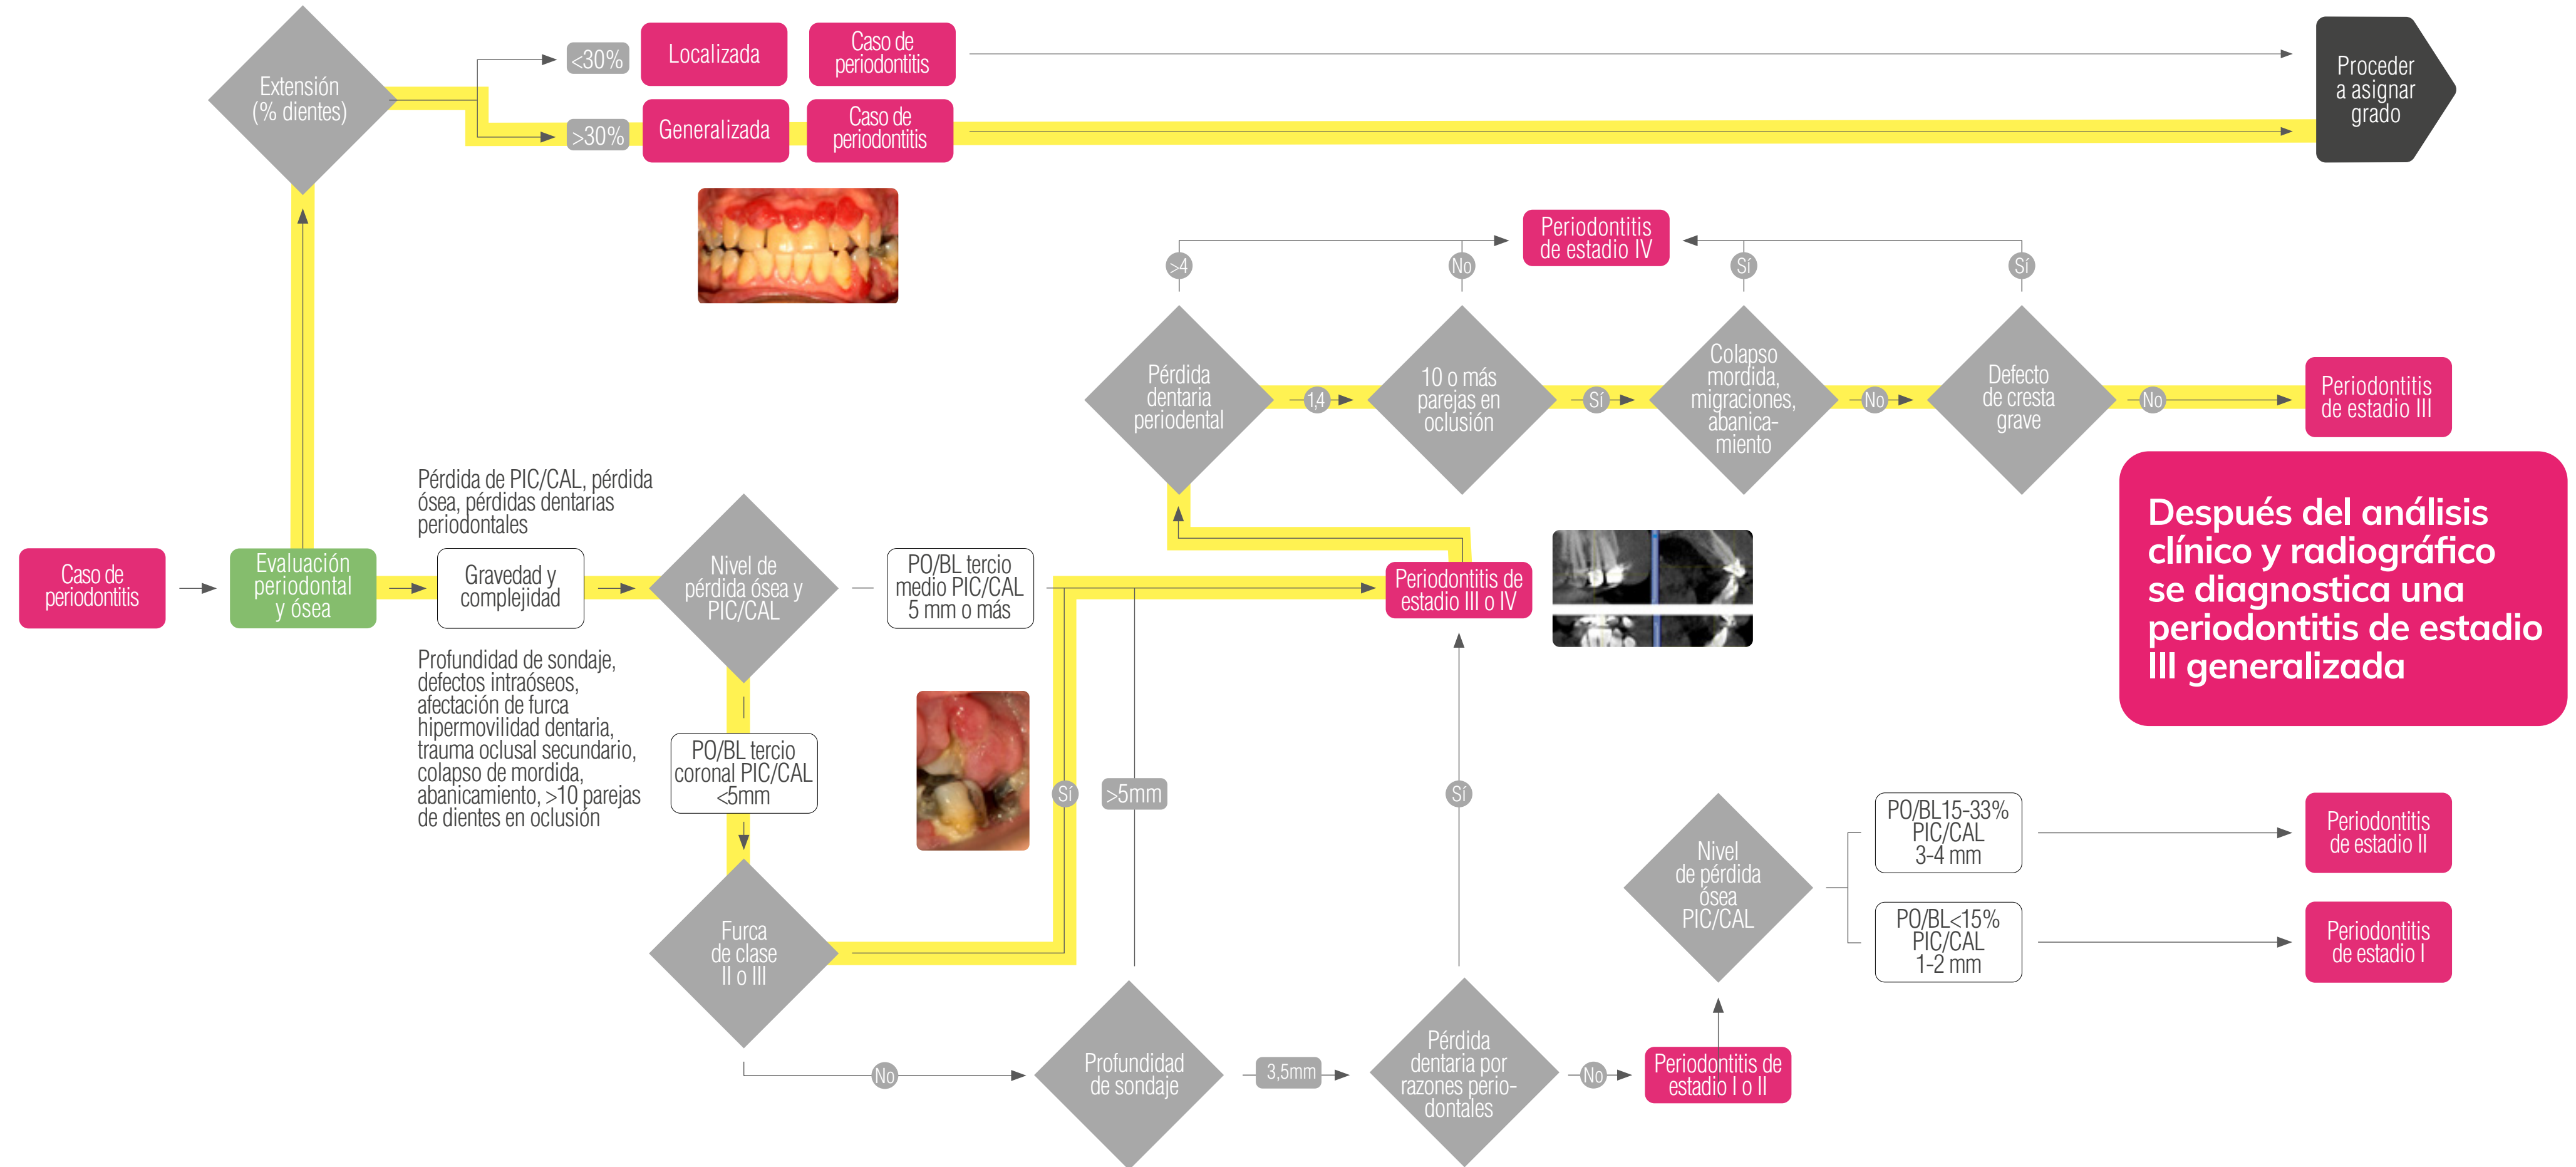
Extensión (% dientes)

<30%

Localizada

Caso de periodontitis

>30%

Generalizada

Caso de periodontitis

Proceder a asignar grado

Periodontitis de estadio IV

>4

No

Sí

Sí

Pérdida dentaria periodental

14

10 o más parejas en oclusión

Sí

Colapso mordida, migraciones, abanicamiento

No

Defecto de cresta grave

No

Periodontitis de estadio III

Después del análisis clínico y radiográfico se diagnostica una periodontitis de estadio III generalizada

Pérdida de PIC/CAL, pérdida ósea, pérdidas dentarias periodontales

Caso de periodontitis

Evaluación periodontal y ósea

Gravedad y complejidad

Nivel de pérdida ósea y PIC/CAL

PO/BL tercio medio PIC/CAL 5 mm o más

Periodontitis de estadio III o IV

Profundidad de sondaje, defectos intraóseos, afectación de furca hipermovilidad dentaria, trauma oclusal secundario, colapso de mordida, abanicamiento, >10 parejas de dientes en oclusión

PO/BL tercio coronal PIC/CAL <5mm

Sí

>5mm

Sí

Nivel de pérdida ósea PIC/CAL

PO/BL15-33% PIC/CAL 3-4 mm

Periodontitis de estadio II

PO/BL<15% PIC/CAL 1-2 mm

Periodontitis de estadio I

Furca de clase II o III

No

Profundidad de sondaje

3,5mm

Pérdida dentaria por razones periodontales

No

Periodontitis de estadio I o II